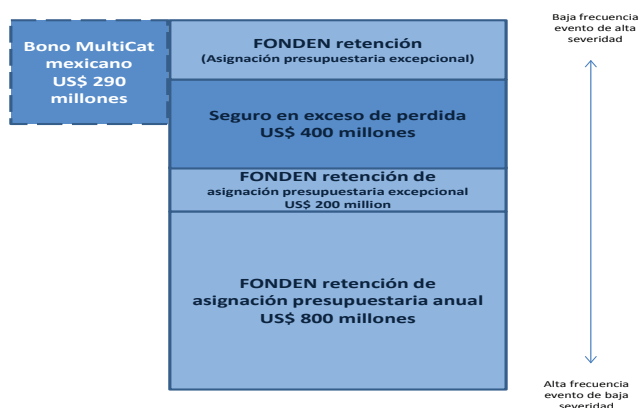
Bono MultiCat mexicano US$ 290 millones

FONDEN retención
(Asignación presupuestaria excepcional)

Seguro en exceso de perdida
US$ 400 millones

FONDEN retención de asignación presupuestaria excepcional
US$ 200 million

FONDEN retención de asignación presupuestaria anual
US$ 800 millones

Baja frecuencia evento de alta severidad

Alta frecuencia evento de baja severidad